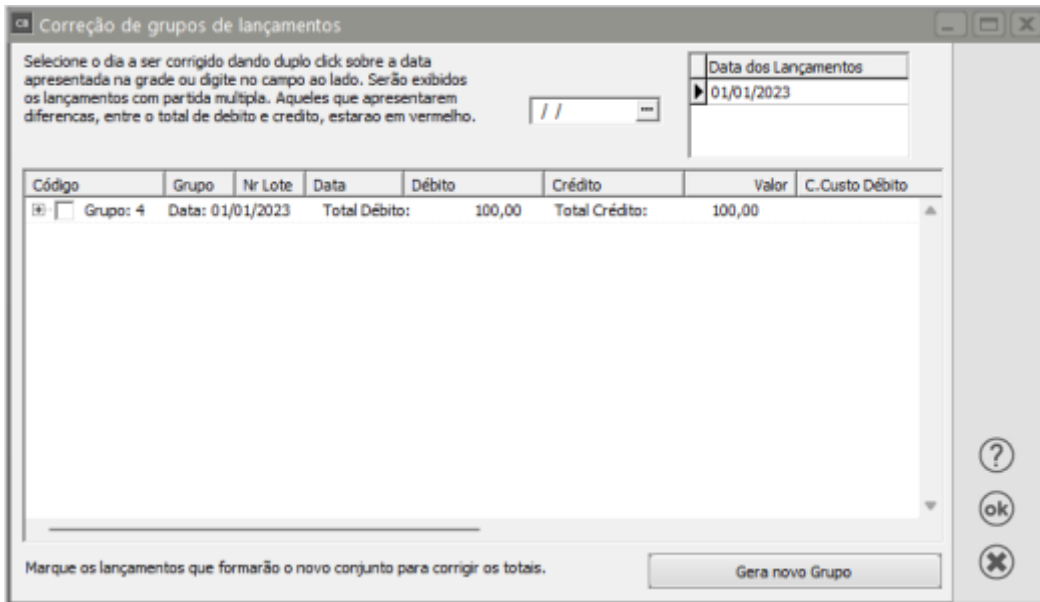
Correção de grupos de lançamentos

Selecione o dia a ser corrigido dando duplo click sobre a data apresentada na grade ou digite no campo ao lado. Serão exibidos os lançamentos com partida multipla. Aqueles que apresentarem diferencas, entre o total de debito e credito, estarao em vermelho.

/ /

| Data dos Lançamentos |
|---|
| 01/01/2023 |

| Código | Grupo | Nr Lote | Data | Débito | Crédito | Valor | C.Custo Débito |
|---|---|---|---|---|---|---|---|
| Grupo: 4 | Data: 01/01/2023 | | Total Débito: | 100,00 | Total Crédito: | 100,00 | |

Marque os lançamentos que formarão o novo conjunto para corrigir os totais.

Gera novo Grupo

?

ok